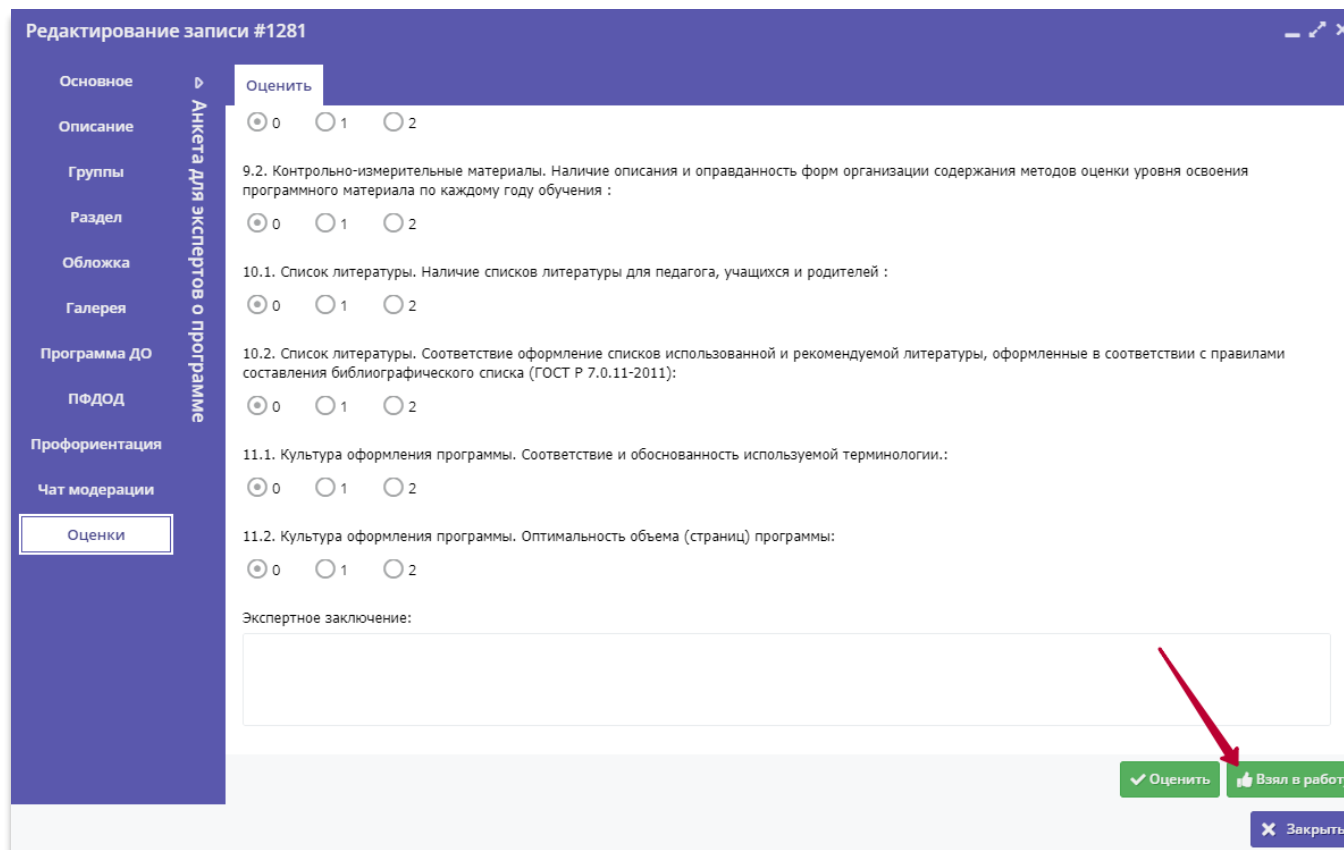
Редактирование записи #1281

Основное
Описание
Группы
Раздел
Обложка
Галерея
Программа ДО
ПФДОД
Профориентация
Чат модерации
Оценки

Анкета для экспертов о программе

Оценить

0 1 2

9.2. Контрольно-измерительные материалы. Наличие описания и оправданность форм организации содержания методов оценки уровня освоения программного материала по каждому году обучения :

0 1 2

10.1. Список литературы. Наличие списков литературы для педагога, учащихся и родителей :

0 1 2

10.2. Список литературы. Соответствие оформление списков использованной и рекомендуемой литературы, оформленные в соответствии с правилами составления библиографического списка (ГОСТ Р 7.0.11-2011):

0 1 2

11.1. Культура оформления программы. Соответствие и обоснованность используемой терминологии.:

0 1 2

11.2. Культура оформления программы. Оптимальность объема (страниц) программы:

0 1 2

Экспертное заключение:

Оценить
Взял в работ
Закрыть